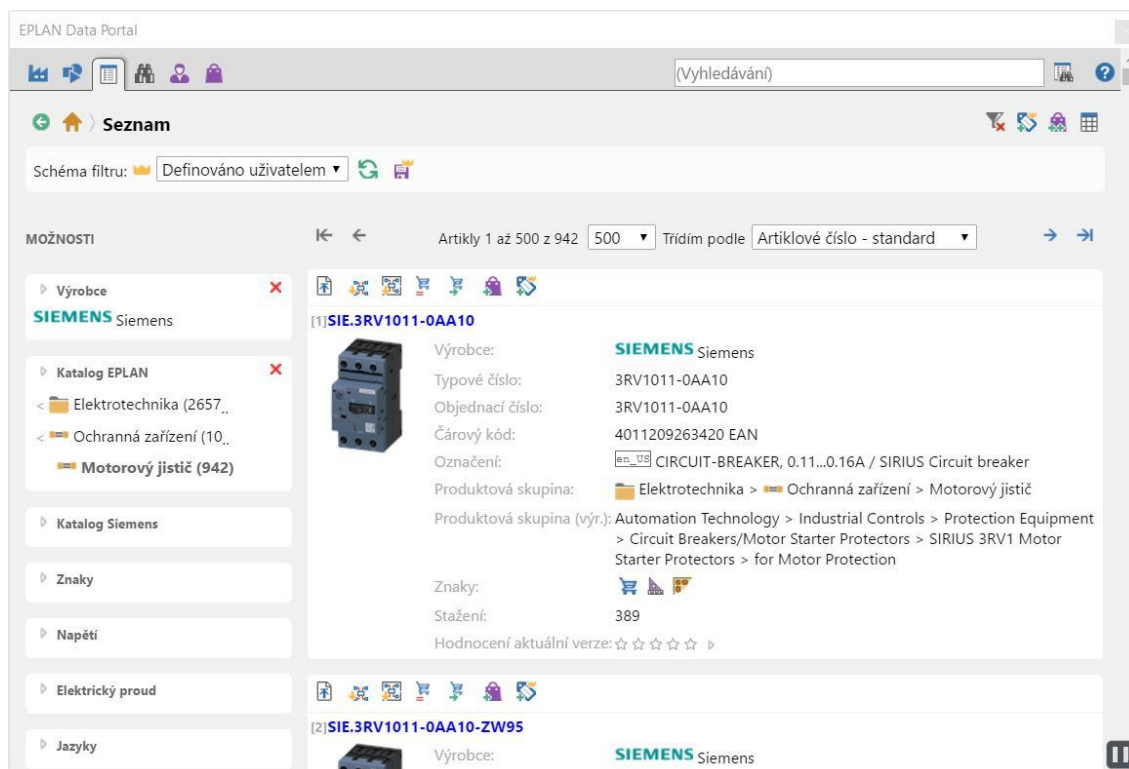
EPLAN Data Portal

(Vyhledávání)

Seznam

Schéma filtru: Definováno uživatelem ▾

MOŽNOSTI

Artikly 1 až 500 z 942 500 ▾ Třídím podle Artiklové číslo - standard ▾

Výrobce
SIEMENS Siemens

Katalog EPLAN
Elektrotechnika (2657..
Ochranná zařízení (10..
Motorový jistič (942)

Katalog Siemens

Znaky

Napětí

Elektrický proud

Jazyky

[1]SIE.3RV1011-0AA10

| | |
|---|---|
| Výrobce: | SIEMENS Siemens |
| Typové číslo: | 3RV1011-0AA10 |
| Objednací číslo: | 3RV1011-0AA10 |
| Čárový kód: | 4011209263420 EAN |
| Označení: | en_US CIRCUIT-BREAKER, 0.11...0.16A / SIRIUS Circuit breaker |
| Produktová skupina: | Elektrotechnika > Ochranná zařízení > Motorový jistič |
| Produktová skupina (výr.): | Automation Technology > Industrial Controls > Protection Equipment > Circuit Breakers/Motor Starter Protectors > SIRIUS 3RV1 Motor Starter Protectors > for Motor Protection |
| Znaky: | |
| Stažení: | 389 |
| Hodnocení aktuální verze: | ☆☆☆☆☆ |

[2]SIE.3RV1011-0AA10-ZW95

Výrobce: SIEMENS Siemens